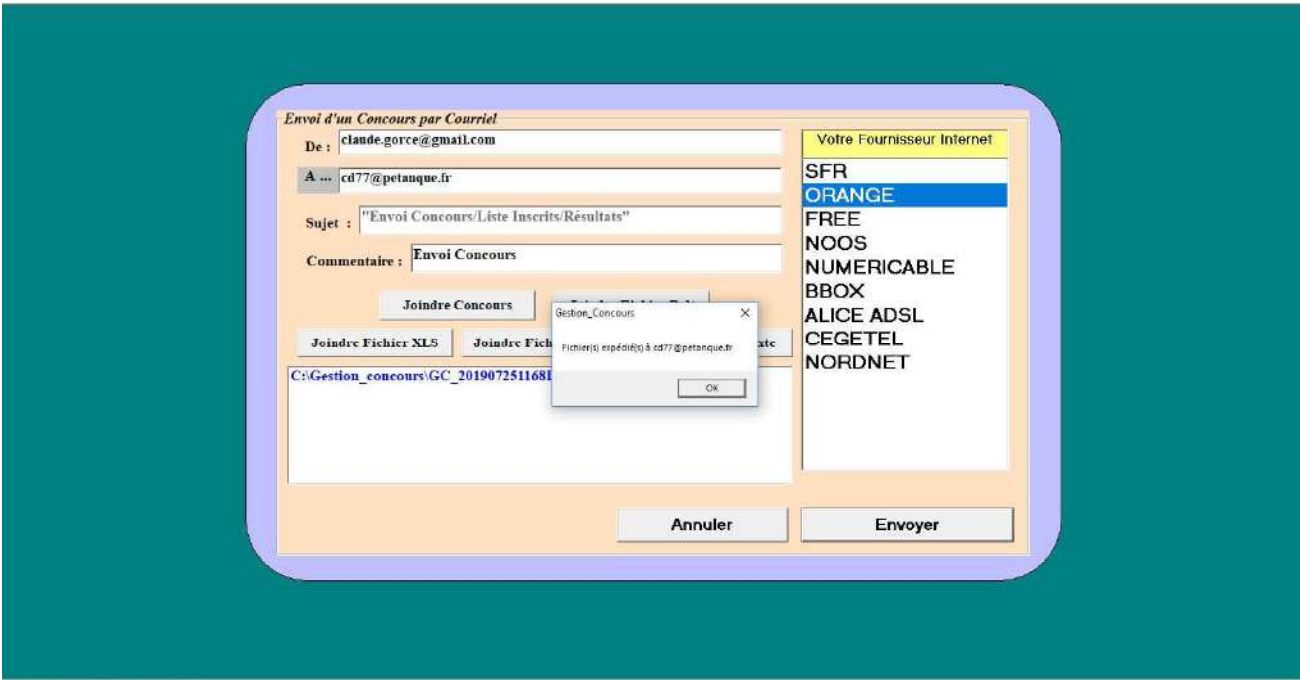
Envoi d'un Concours par Courriel

De : claude.gorce@gmail.com

A ... cd77@petanque.fr

Sujet : "Envoi Concours/Liste Inscrits/Résultats"

Commentaire : Envoi Concours

Joindre Concours

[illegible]

Joindre Fichier XLS

Joindre Fich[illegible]

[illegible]atc

C:\Gestion_concours\GC_20190725116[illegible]

Gestion_Concours

×

Fichier(s) expédié(s) à cd77@petanque.fr

OK

Votre Fournisseur Internet

SFR
ORANGE
FREE
NOOS
NUMERICABLE
BBOX
ALICE ADSL
CEGETEL
NORDNET

Annuler

Envoyer